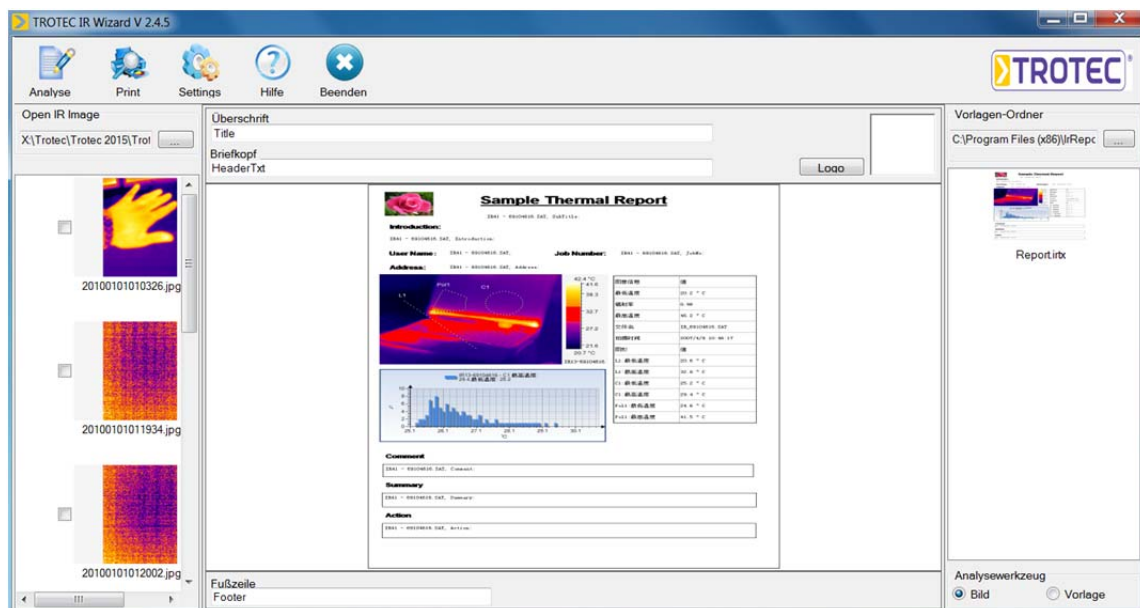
TROTEC IR Wizard V 2.4.5

Analyse
Print
Settings
Hilfe
Beenden

TROTEC

Open IR Image
X:\Trotec\Trotec 2015\Trot ...

20100101010326.jpg
20100101011934.jpg
20100101012002.jpg

Überschrift
Title
Briefkopf
HeaderTxt
Logo

Sample Thermal Report

Introduction:

User Name:
Job Number:
Address:

Comment
Summary
Action

Fußzeile
Footer

Vorlagen-Ordner
C:\Program Files (x86)\IrRepc ...

Report.irtx

Analysewerkzeug
Bild
Vorlage